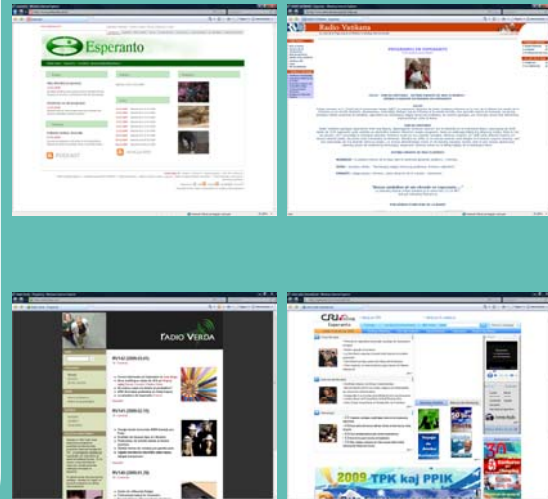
Esperanto

PODCAST

Radio Vatikana

PROGRAMERO EN ESPERANTO

"Neniu schildo el mi dirado en syracuse..."

RADIO VERDA

RV165 (2009.03.01)

RV164 (2009.02.15)

RV163 (2009.02.08)

CRI online

Esperanto

2009 TPK kaj PPIK